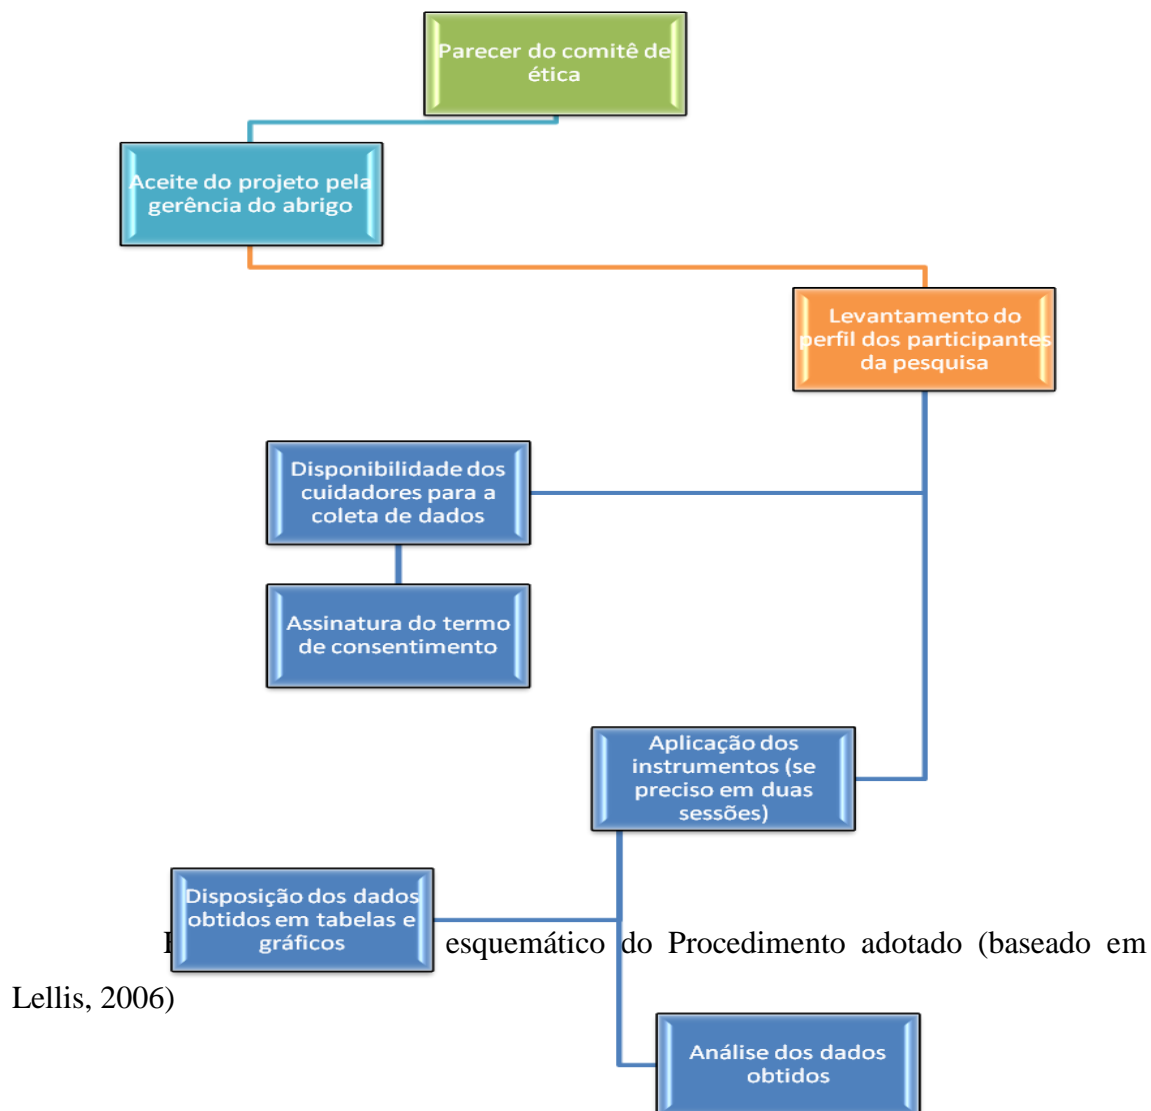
Parecer do comitê de ética

Aceite do projeto pela gerência do abrigo

Levantamento do perfil dos participantes da pesquisa

Disponibilidade dos cuidadores para a coleta de dados

Assinatura do termo de consentimento

Aplicação dos instrumentos (se preciso em duas sessões)

Disposição dos dados obtidos em tabelas e gráficos

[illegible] esquemático do Procedimento adotado (baseado em Lellis, 2006)

Análise dos dados obtidos